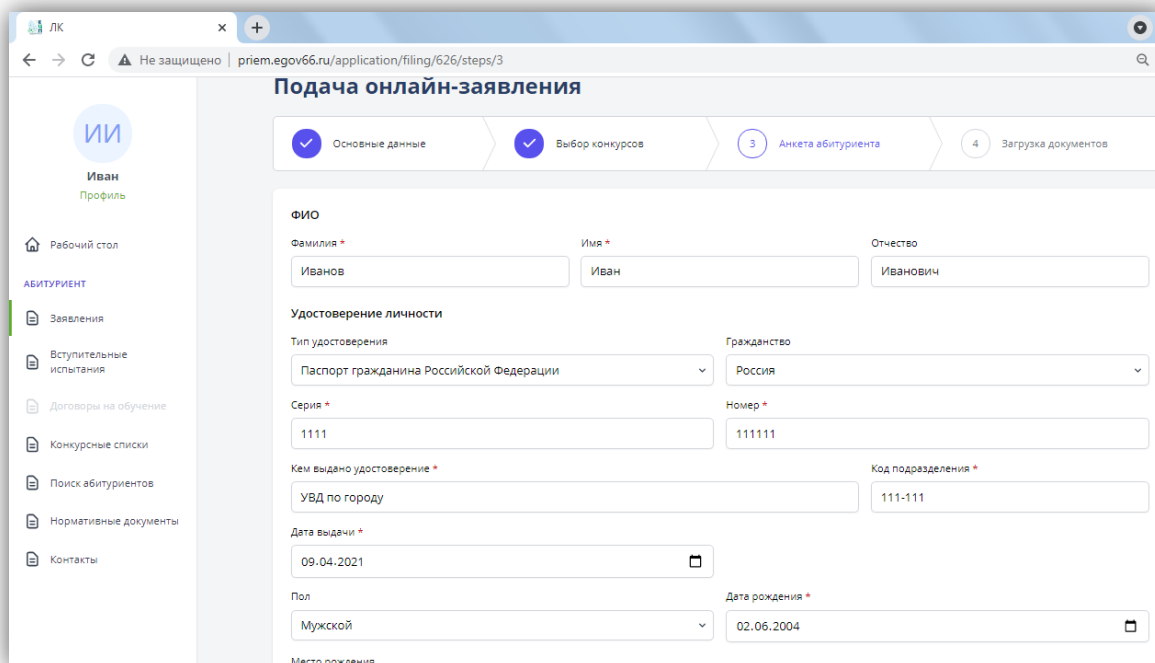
ЛК
Не защищено | priem.egov66.ru/application/filing/626/steps/3

ИИ
Иван
Профиль

Рабочий стол
АБИТУРИЕНТ
Заявления
Вступительные испытания
Договоры на обучение
Конкурсные списки
Поиск абитуриентов
Нормативные документы
Контакты

Подача онлайн-заявления

Основные данные
Выбор конкурсов
3 Анкета абитуриента
4 Загрузка документов

ФИО
Фамилия *
Иванов
Имя *
Иван
Отчество
Иванович

Удостоверение личности
Тип удостоверения
Паспорт гражданина Российской Федерации
Гражданство
Россия
Серия *
1111
Номер *
111111
Кем выдано удостоверение *
УВД по городу
Код подразделения *
111-111
Дата выдачи *
09.04.2021
Пол
Мужской
Дата рождения *
02.06.2004
Место рождения